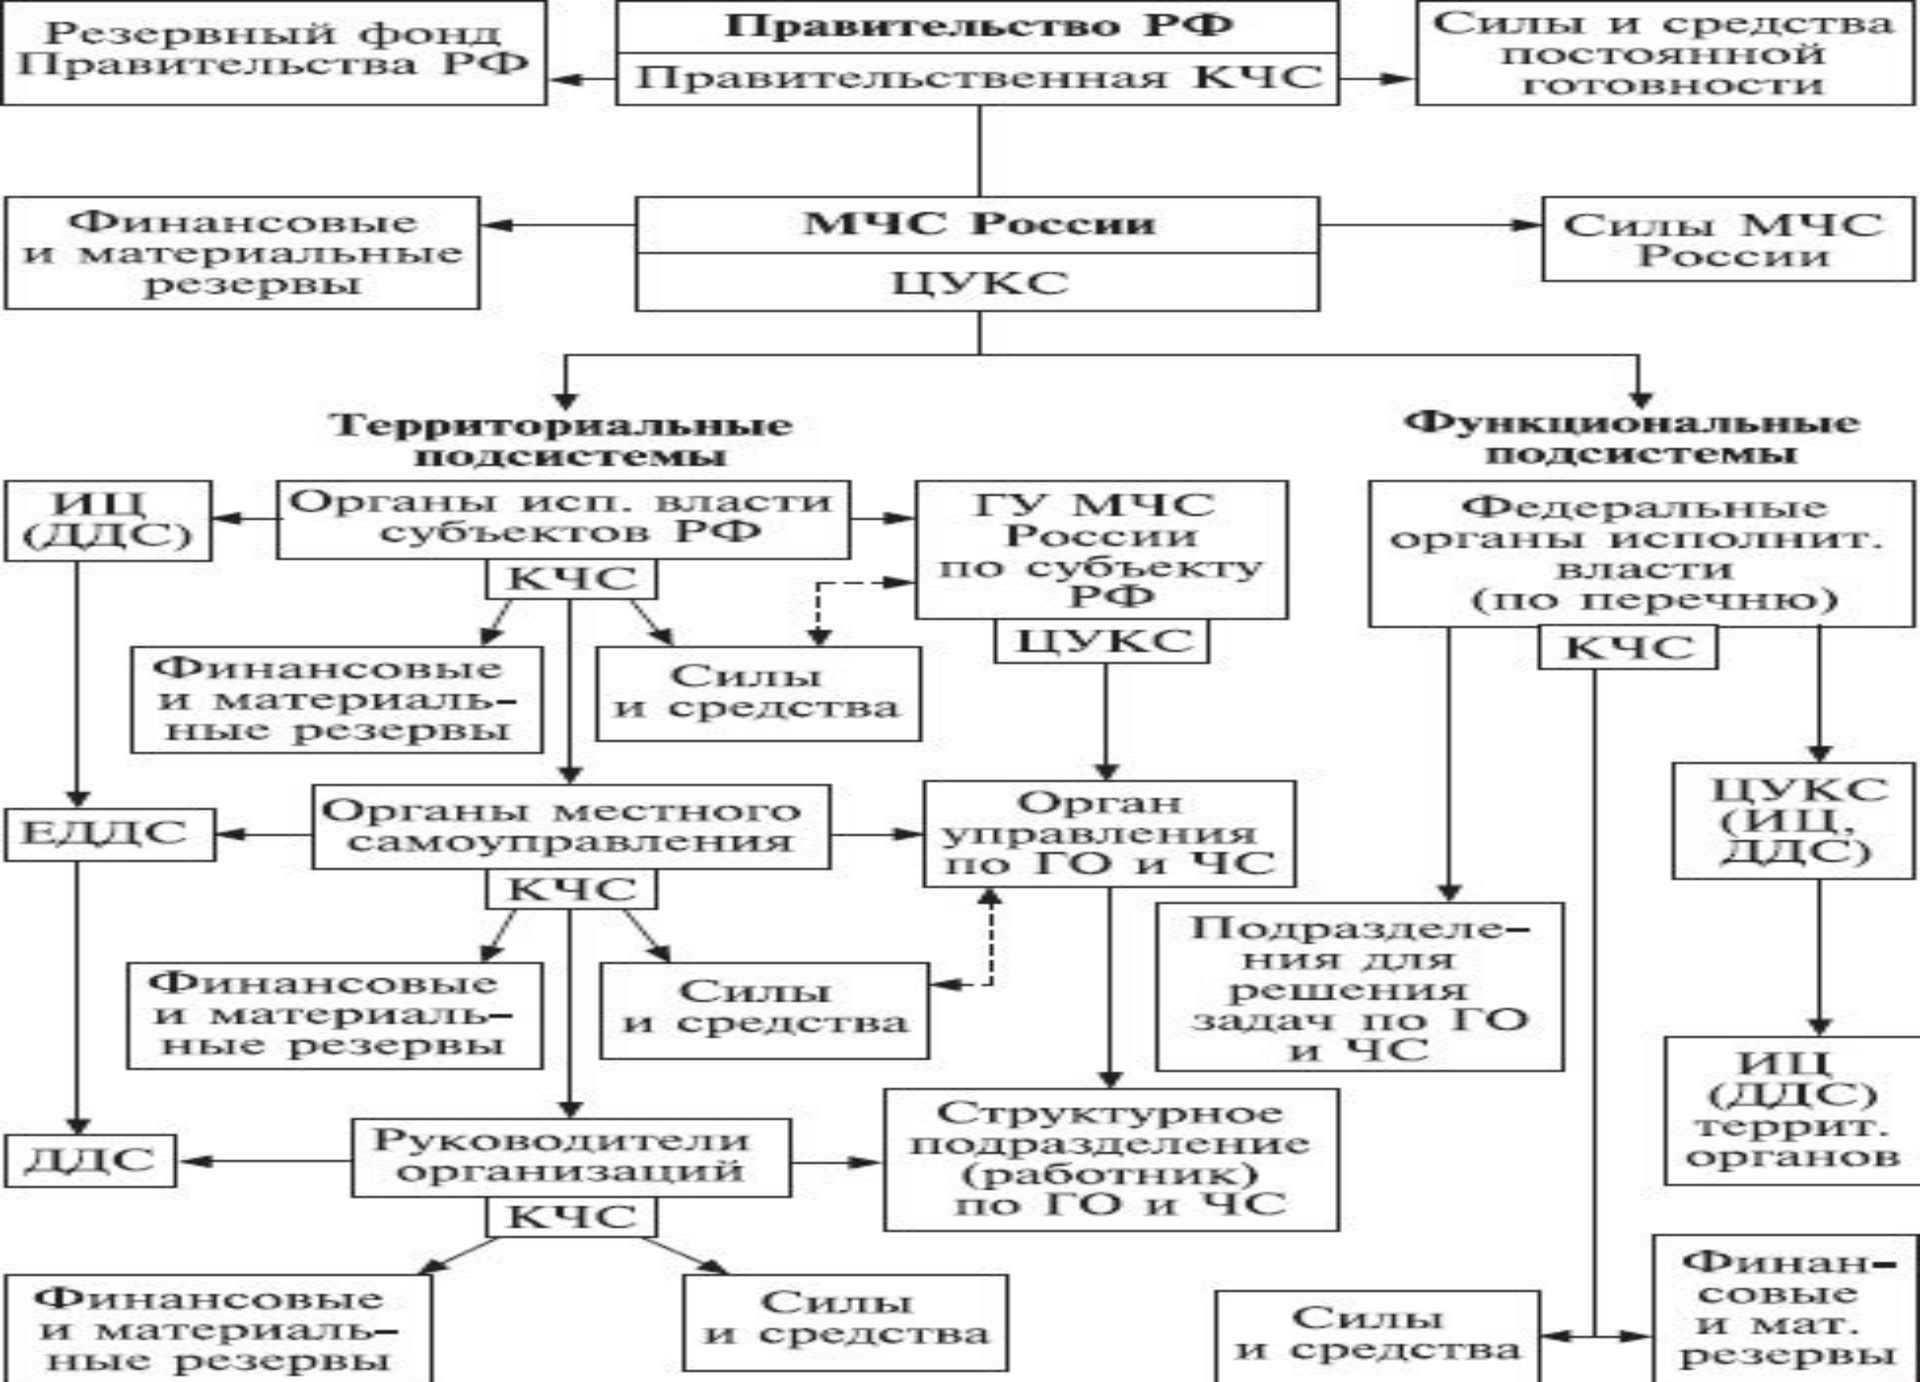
Резервный фонд Правительства РФ

Правительство РФ

Правительственная КЧС

Силы и средства постоянной готовности

Финансовые и материальные резервы

МЧС России

ЦУКС

Силы МЧС России

Территориальные подсистемы

Функциональные подсистемы

ИЦ (ДДС)

Органы исп. власти субъектов РФ

КЧС

ГУ МЧС России по субъекту РФ

ЦУКС

Федеральные органы исполнит. власти (по перечню)

КЧС

Финансовые и материальные резервы

Силы и средства

ЕДДС

Органы местного самоуправления

КЧС

Орган управления по ГО и ЧС

ЦУКС (ИЦ, ДДС)

Финансовые и материальные резервы

Силы и средства

Подразделения для решения задач по ГО и ЧС

ИЦ (ДДС) террит. органов

ДДС

Руководители организаций

КЧС

Структурное подразделение (работник) по ГО и ЧС

Финансовые и материальные резервы

Силы и средства

Силы и средства

Финансовые и мат. резервы